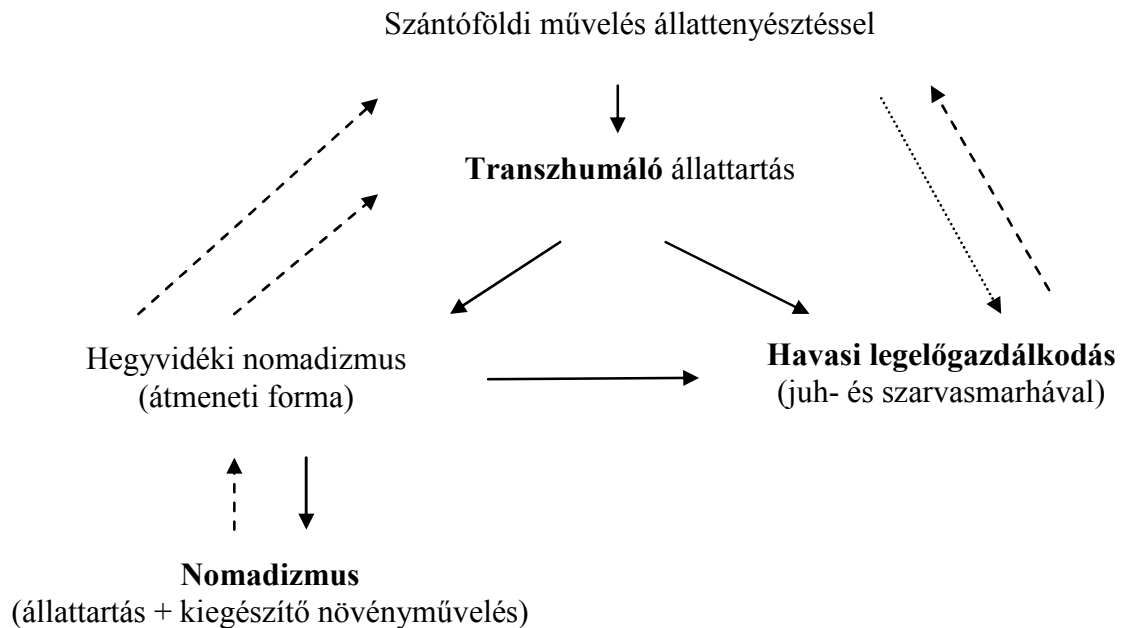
Szántóföldi művelés állattenyésztéssel

**Transzhumáló** állattartás

Hegyvidéki nomadizmus
(átmeneti forma)

**Havasi legelőgazdálkodás**
(juh- és szarvasmarhával)

**Nomadizmus**
(állattartás + kiegészítő növényművelés)